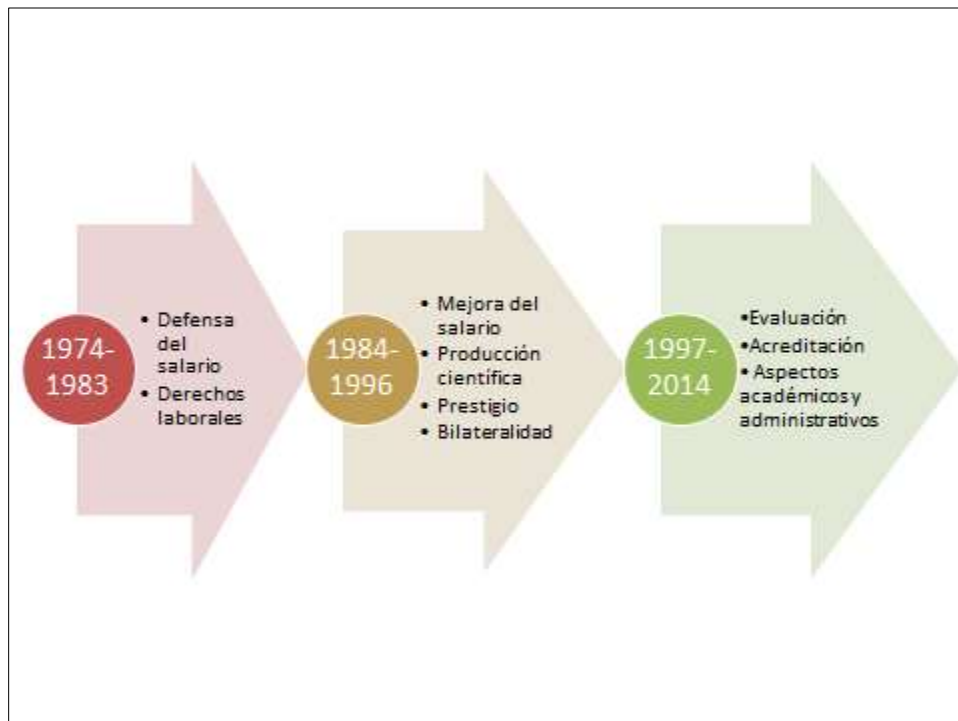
1974-1983

• Defensa del salario
• Derechos laborales

1984-1996

• Mejora del salario
• Producción científica
• Prestigio
• Bilateralidad

1997-2014

•Evaluación
•Acreditación
• Aspectos académicos y administrativos